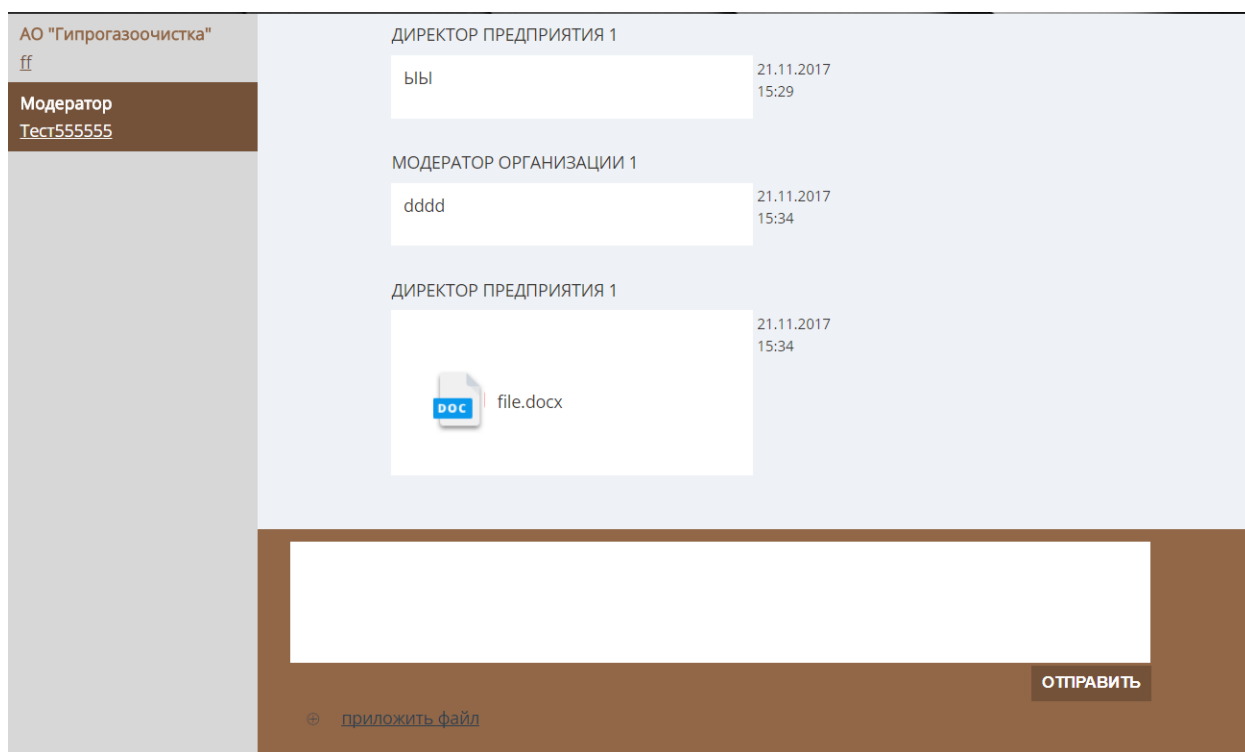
АО "Гипрогазоочистка"
ff

Модератор
Тест555555

ДИРЕКТОР ПРЕДПРИЯТИЯ 1

ыы

21.11.2017
15:29

МОДЕРАТОР ОРГАНИЗАЦИИ 1

dddd

21.11.2017
15:34

ДИРЕКТОР ПРЕДПРИЯТИЯ 1

21.11.2017
15:34

DOC
file.docx

ОТПРАВИТЬ

⊕ приложить файл